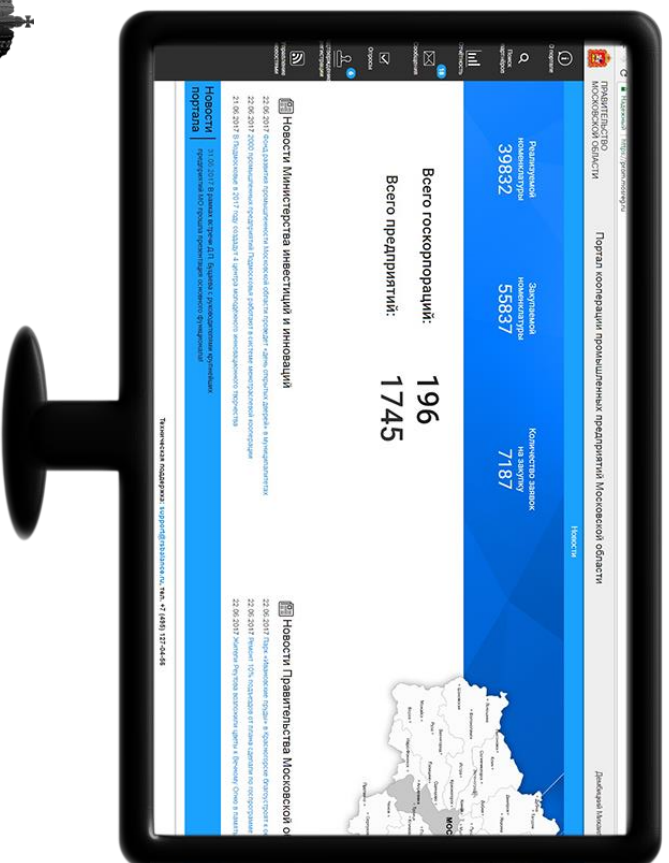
ПРАВИТЕЛЬСТВО МОСКОВСКОЙ ОБЛАСТИ

Портал кооперации промышленных предприятий Московской области

Новости

Реализуемой номенклатуры 39832

Закупаемой номенклатуры 55837

Количество заявок на закупку 7187

Всего госкорпораций: 196

Всего предприятий: 1745

Новости Министерства инвестиций и инноваций

22.06.2017 Фонд развития промышленности Московской области проводит «День открытых дверей» в муниципалитетах

22.06.2017 2000 промышленных предприятий Подмосковья работают в системе межотраслевой кооперации

21.06.2017 В Подмосковье в 2017 году создадут 4 центра молодежного инновационного творчества

Новости Правительства Московской о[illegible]

22.06.2017 Парк «Фабрика» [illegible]

22.06.2017 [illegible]

22.06.2017 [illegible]

Новости портала

27.05.2017 В рамках встречи Д.П. Будрина с руководством крупнейших предприятий МО прошла презентация основного функционала!

Техническая поддержка: support@rsbalance.ru, тел. +7 (495) 127-04-66

Дмитровский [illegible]

МОС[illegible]